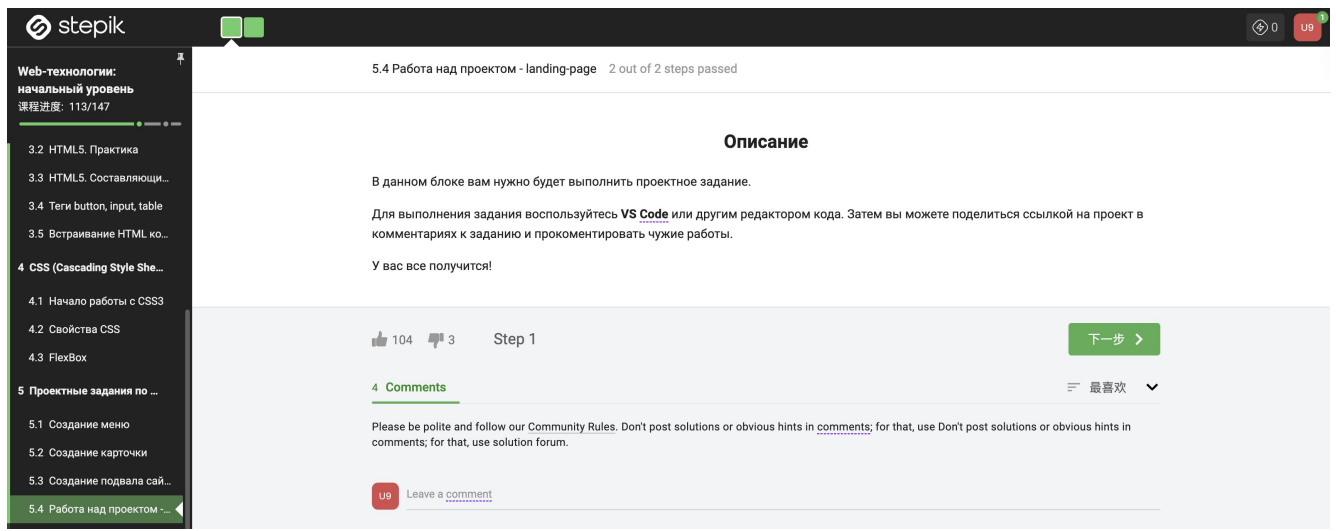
stepik

0 U9 1

Web-технологии: начальный уровень
课程进度: 113/147

3.2 HTML5. Практика
3.3 HTML5. Составляющи...
3.4 Теги button, input, table
3.5 Встраивание HTML ко...
4 CSS (Cascading Style She...
4.1 Начало работы с CSS3
4.2 Свойства CSS
4.3 FlexBox
5 Проектные задания по ...
5.1 Создание меню
5.2 Создание карточки
5.3 Создание подвала сай...
5.4 Работа над проектом -...

5.4 Работа над проектом - landing-page 2 out of 2 steps passed

Описание

В данном блоке вам нужно будет выполнить проектное задание.

Для выполнения задания воспользуйтесь VS Code или другим редактором кода. Затем вы можете поделиться ссылкой на проект в комментариях к заданию и прокомментировать чужие работы.

У вас все получится!

104 3 Step 1

下一步

4 Comments

最喜欢

Please be polite and follow our Community Rules. Don't post solutions or obvious hints in comments; for that, use Don't post solutions or obvious hints in comments; for that, use solution forum.

U9 Leave a comment